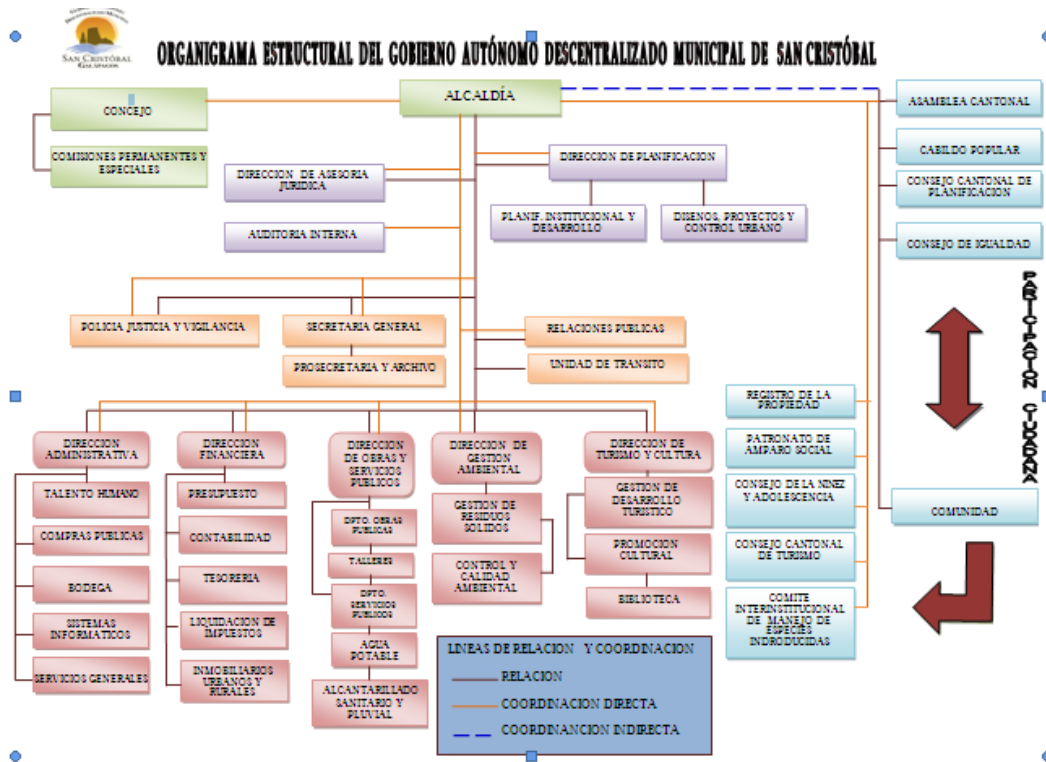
SAN CRISTÓBAL
GALÁPAGOS

ORGANIGRAMA ESTRUCTURAL DEL GOBIERNO AUTÓNOMO DESCENTRALIZADO MUNICIPAL DE SAN CRISTÓBAL

ALCALDÍA

CONCEJO

COMISIONES PERMANENTES Y ESPECIALES

DIRECCION DE ASESORIA JURIDICA

AUDITORIA INTERNA

DIRECCION DE PLANIFICACION

PLANIF. INSTITUCIONAL Y DESARROLLO

DISENOS, PROYECTOS Y CONTROL URBANO

ASAMBLEA CANTONAL

CABILDO POPULAR

CONSEJO CANTONAL DE PLANIFICACION

CONSEJO DE IGUALDAD

PARTICIPACION CIUDADANA

POLICIA JUSTICIA Y VIGILANCIA

SECRETARIA GENERAL

PROSECRETARIA Y ARCHIVO

RELACIONES PUBLICAS

UNIDAD DE TRANSITO

REGISTRO DE LA PROPIEDAD

PATRONATO DE AMPARO SOCIAL

CONSEJO DE LA NINEZ Y ADOLESCENCIA

CONSEJO CANTONAL DE TURISMO

COMITE INTERINSTITUCIONAL DE MANEJO DE ESPECIES INDRODUCIDAS

COMUNIDAD

DIRECCION ADMINISTRATIVA

TALENTO HUMANO

COMPRAS PUBLICAS

BODEGA

SISTEMAS INFORMATICOS

SERVICIOS GENERALES

DIRECCION FINANCIERA

PRESUPUESTO

CONTABILIDAD

TESORERIA

LIQUIDACION DE IMPUESTOS

INMOBILIARIOS URBANOS Y RURALES

DIRECCION DE OBRAS Y SERVICIOS PUBLICOS

DPTO. OBRAS PUBLICAS

TALLERES

DPTO. SERVICIOS PUBLICOS

AGUA POTABLE

ALCANTARILLADO SANITARIO Y PLUVIAL

DIRECCION DE GESTION AMBIENTAL

GESTION DE RESIDUOS SOLIDOS

CONTROL Y CALIDAD AMBIENTAL

DIRECCION DE TURISMO Y CULTURA

GESTION DE DESARROLLO TURISTICO

PROMOCION CULTURAL

BIBLIOTECA

LINEAS DE RELACION Y COORDINACION

RELACION

COORDINACION DIRECTA

COORDINANCION INDIRECTA